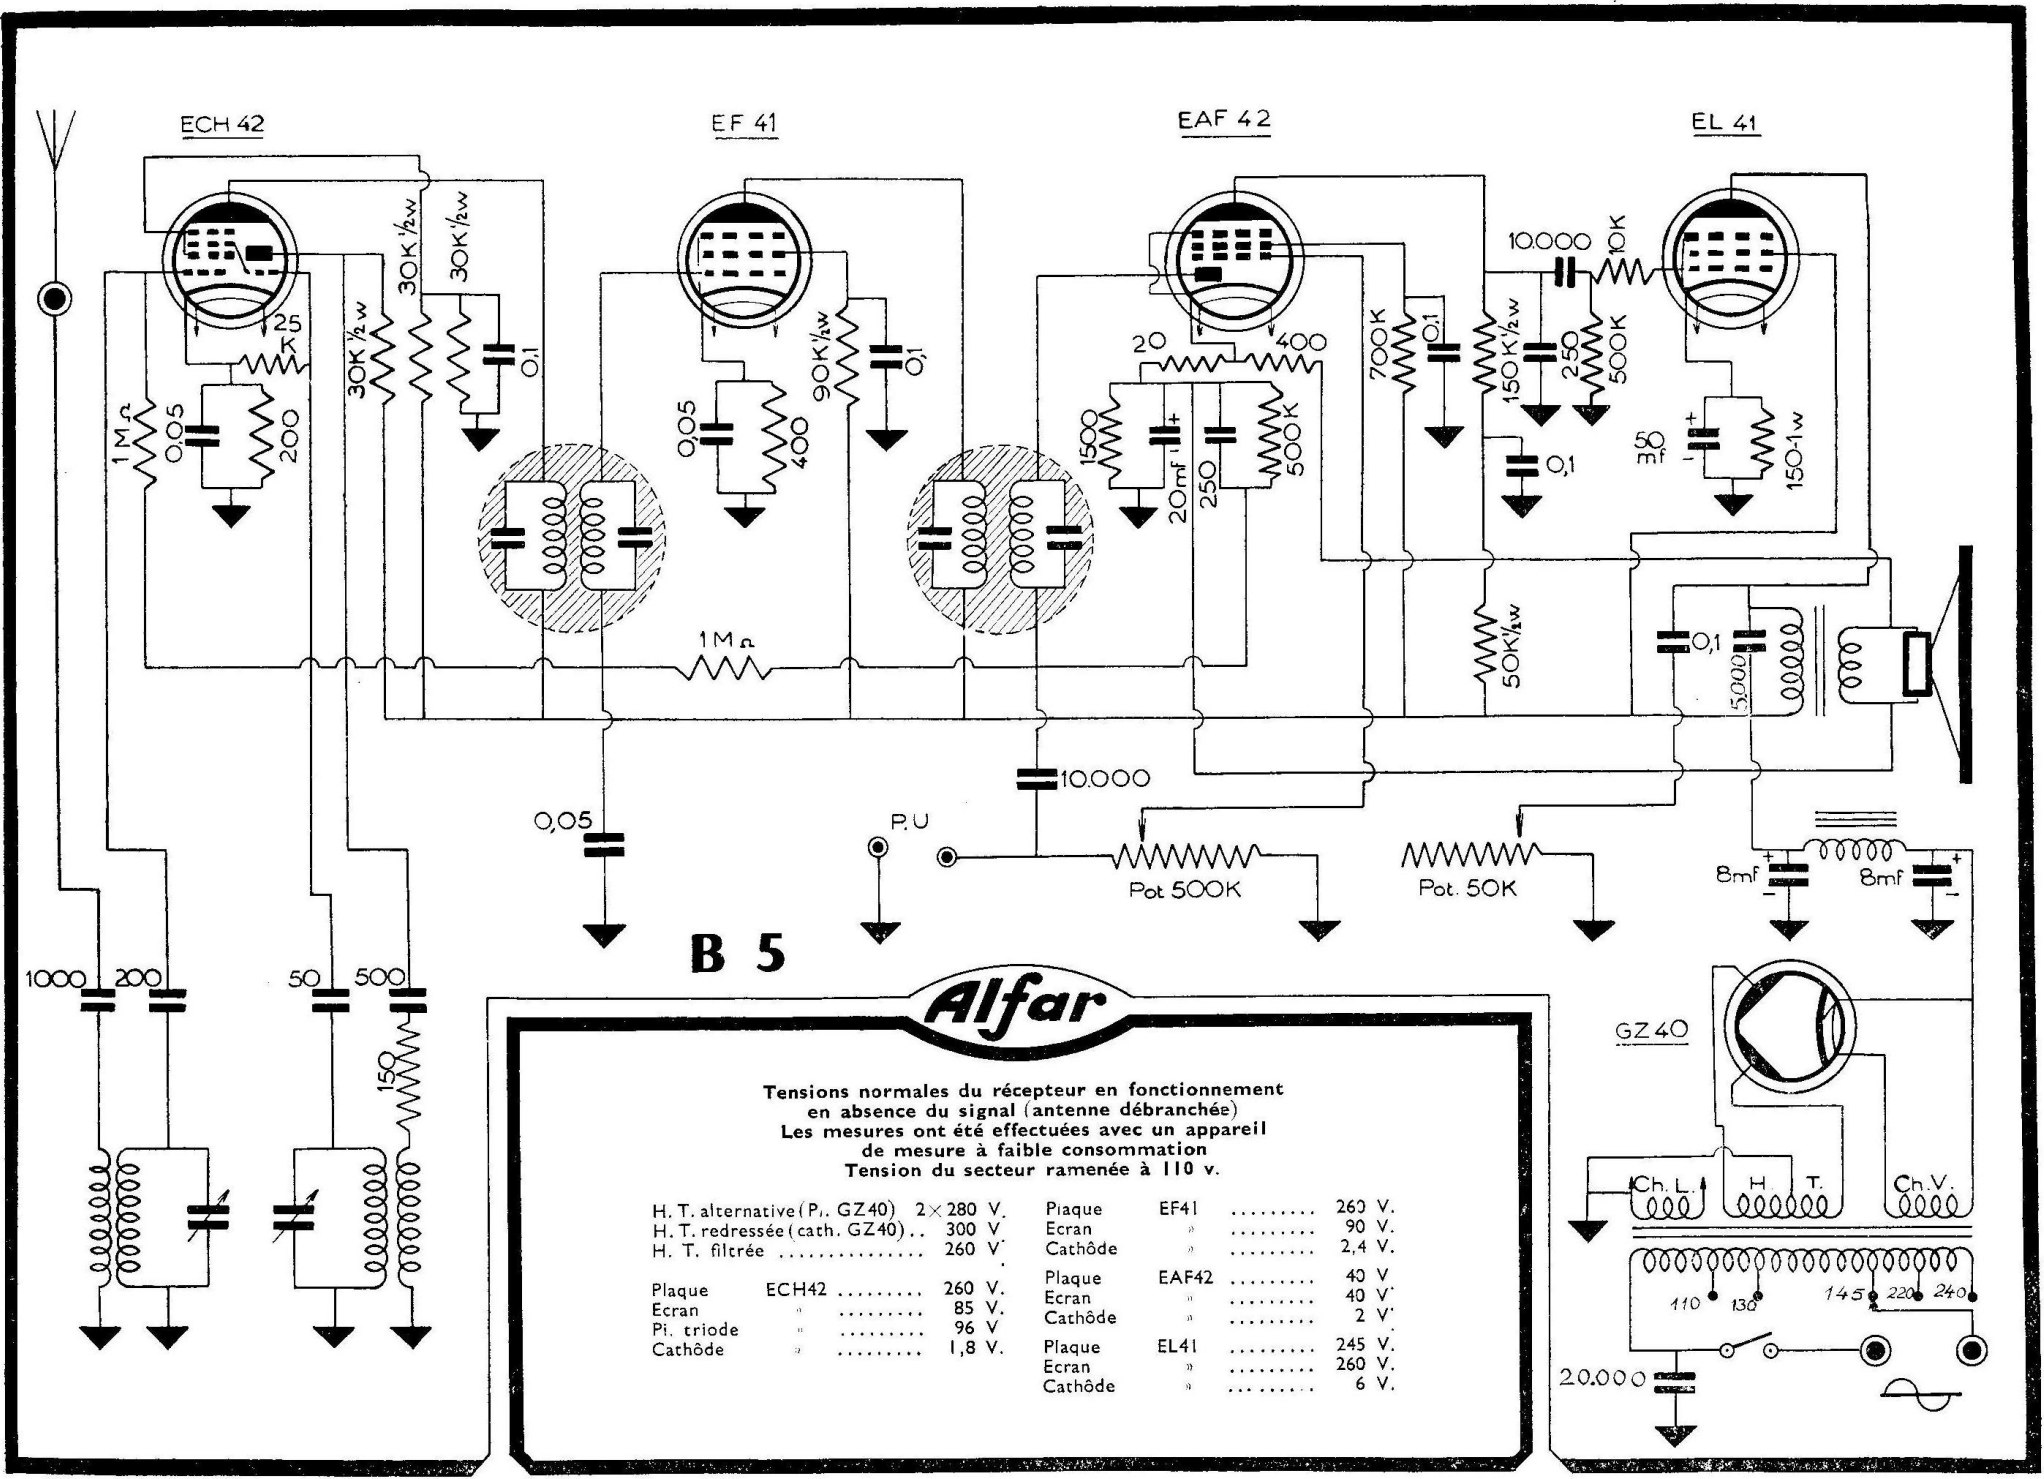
ECH 42

EF 41

EAF 42

EL 41

25 K

30K ½w

30K ½w

30K ½w

0,1

1 MΩ

0,05

200

0,05

400

90K ½w

0,1

20

400

1500

20mf

250

500K

700K

0,1

150K ½w

10.000

10K

250

500K

0,1

50 mf

150-1w

1 MΩ

50K ½w

0,1

5.000

10.000

0,05

P.U

Pot 500K

Pot. 50K

8mf

8mf

B 5

1000

200

50

500

150

Alfar

GZ 40

Tensions normales du récepteur en fonctionnement en absence du signal (antenne débranchée) Les mesures ont été effectuées avec un appareil de mesure à faible consommation Tension du secteur ramenée à 110 v.

| | | |
|---|---|---|
| H. T. alternative (Pl. GZ40) | | 2 × 280 V. |
| H. T. redressée (cath. GZ40) .. | | 300 V. |
| H. T. filtrée .............. | | 260 V. |
| Plaque | ECH42 ......... | 260 V. |
| Ecran | » ......... | 85 V. |
| Pl. triode | » ......... | 96 V. |
| Cathôde | » ......... | 1,8 V. |

| | | |
|---|---|---|
| Plaque | EF41 ......... | 260 V. |
| Ecran | » ......... | 90 V. |
| Cathôde | » ......... | 2,4 V. |
| Plaque | EAF42 ......... | 40 V. |
| Ecran | » ......... | 40 V. |
| Cathôde | » ......... | 2 V. |
| Plaque | EL41 ......... | 245 V. |
| Ecran | » ......... | 260 V. |
| Cathôde | » ......... | 6 V. |

Ch. L.

H. T.

Ch. V.

110

130

145

220

240

20.000